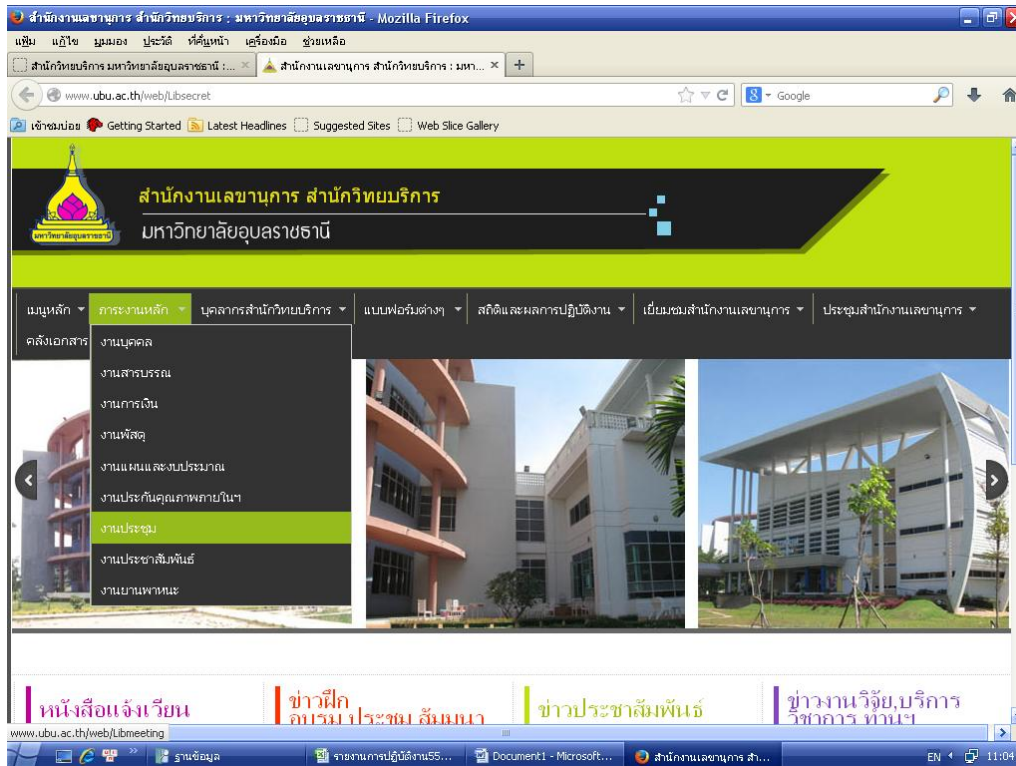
สำนักงานเลขานุการ สำนักวิทยบริการ : มหาวิทยาลัยอุบลราชธานี - Mozilla Firefox

แฟ้ม แก้ไข มุมมอง ประวัติ ที่คั่นหน้า เครื่องมือ ช่วยเหลือ

สำนักวิทยบริการ มหาวิทยาลัยอุบลราชธานี :... × สำนักงานเลขานุการ สำนักวิทยบริการ : มหา... × +

www.ubu.ac.th/web/Libsecret

Google

เข้าชมบ่อย Getting Started Latest Headlines Suggested Sites Web Slice Gallery

มหาวิทยาลัยอุบลราชธานี

สำนักงานเลขานุการ สำนักวิทยบริการ

มหาวิทยาลัยอุบลราชธานี

เมนูหลัก ▾ ภาระงานหลัก ▾ บุคลากรสำนักวิทยบริการ ▾ แบบฟอร์มต่างๆ ▾ สถิติและผลการปฏิบัติงาน ▾ เยี่ยมชมสำนักงานเลขานุการ ▾ ประชุมสำนักงานเลขานุการ ▾

คลังเอกสาร

งานบุคคล
งานสารบรรณ
งานการเงิน
งานพัสดุ
งานแผนและงบประมาณ
งานประกันคุณภาพภายในฯ
งานประชุม
งานประชาสัมพันธ์
งานยานพาหนะ

หนังสือแจ้งเวียน

ข่าวฝึกอบรม ประชุม สัมมนา

ข่าวประชาสัมพันธ์

ข่าวงานวิจัย,บริการวิชาการ ทำนุฯ

www.ubu.ac.th/web/Libmeeting

ฐานข้อมูล

รายงานการปฏิบัติงาน55...

Document1 - Microsoft...

สำนักงานเลขานุการ สำ...

EN 11:04